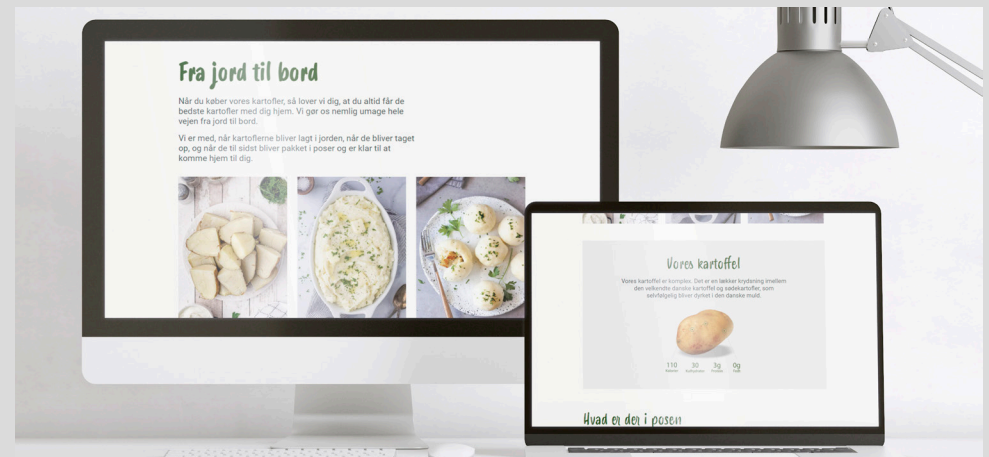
Fra jord til bord

Når du køber vores kartofler, så lover vi dig, at du altid får de bedste kartofler med dig hjem. Vi gør os nemlig umage hele vejen fra jord til bord.

Vi er med, når kartoflerne bliver lagt i jorden, når de bliver taget op, og når de til sidst bliver pakket i poser og er klar til at komme hjem til dig.

Vores kartoffel

Vorex kartoffel er kompleks. Det er en lækker krydsning imellem den velkendte danske kartoffel og sødekartoflen, som selvfølgelig bliver dyrket i den danske muld.

110 Kalorier 30 Kulhydrater 3g Protein 0g Fedt

Hvad er der i posen